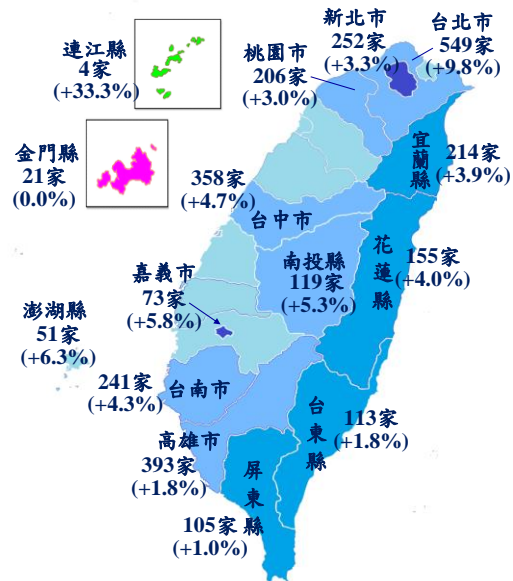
連江縣
4家
(+33.3%)

新北市
252家
(+3.3%)

台北市
549家
(+9.8%)

桃園市
206家
(+3.0%)

金門縣
21家
(0.0%)

宜蘭縣
214家
(+3.9%)

358家
(+4.7%)

台中市

花蓮縣
155家
(+4.0%)

南投縣
119家
(+5.3%)

嘉義市
73家
(+5.8%)

澎湖縣
51家
(+6.3%)

241家
(+4.3%)

台南市

台東縣
113家
(+1.8%)

高雄市
393家
(+1.8%)

屏東縣
105家
(+1.0%)